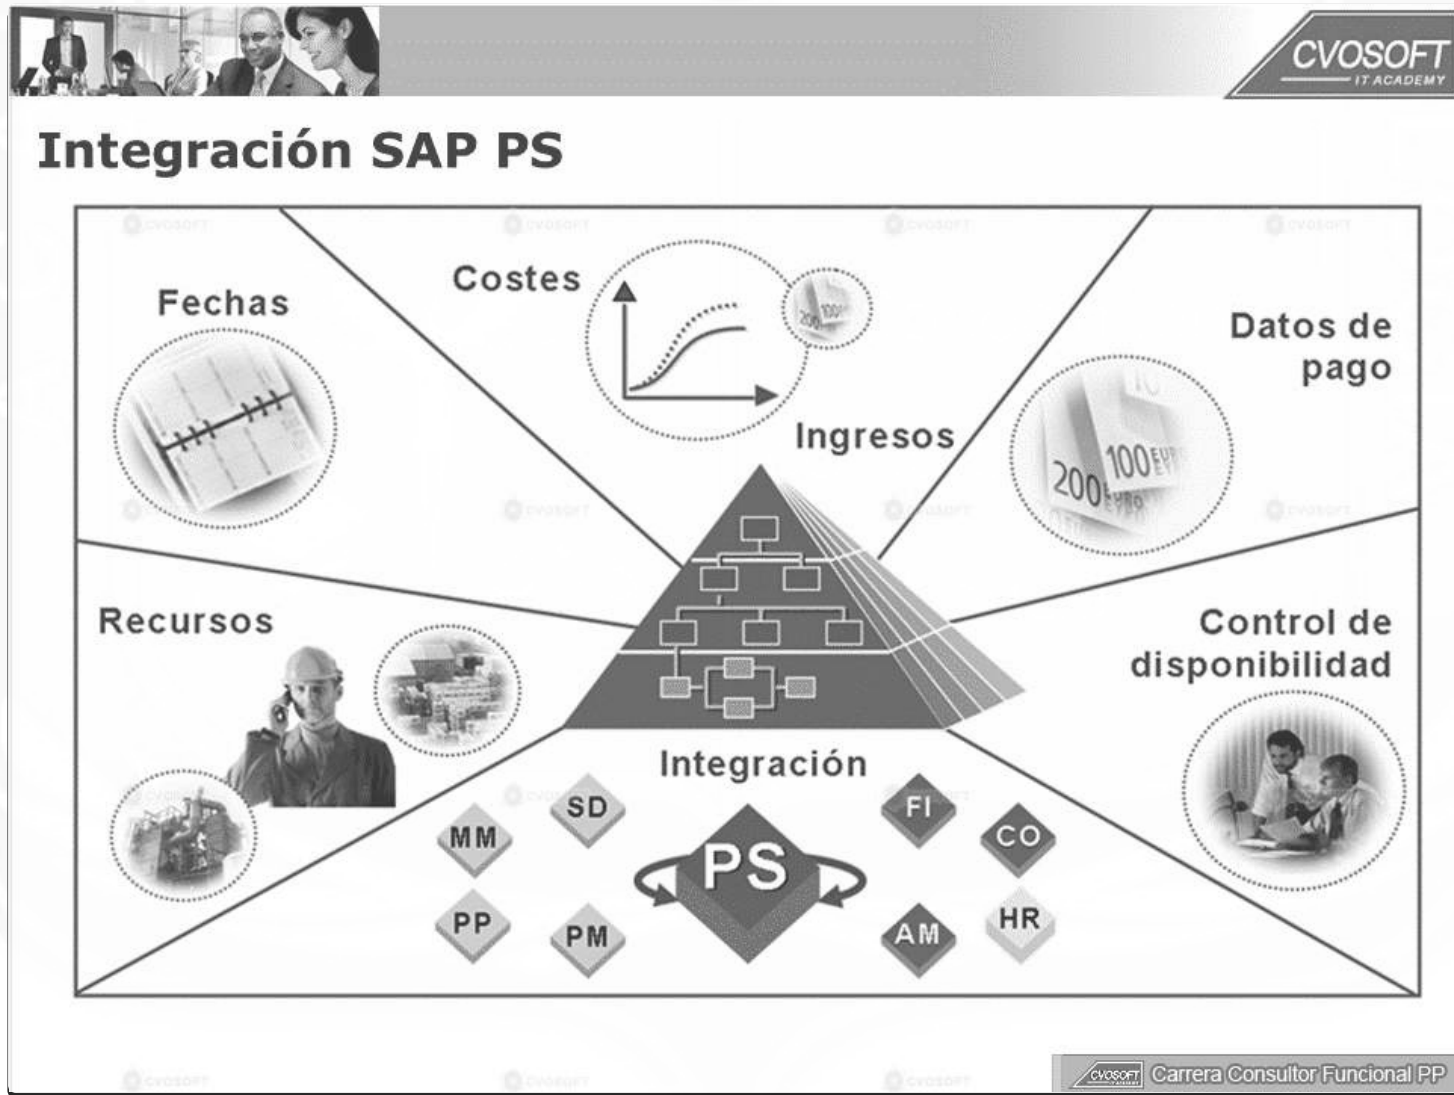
CVOSOFT
IT ACADEMY

Integración SAP PS

Fechas

Costes

Datos de pago

Ingresos

Recursos

Control de disponibilidad

Integración

SD

MM

PP

PM

PS

FI

CO

AM

HR

CVOSOFT Carrera Consultor Funcional PP